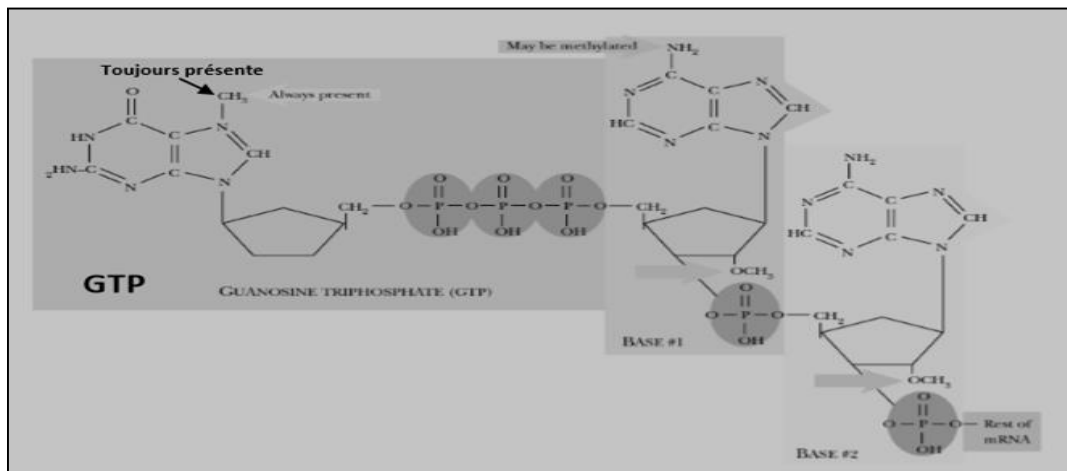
May be methylated

Toujours présente

$CH_3$ Always present

$NH_2$

O

HN

$_2HN$

N

CH

$CH_2$

O P O P O P O

OH OH OH

$CH_2$

$OCH_3$

GTP

GUANOSINE TRIPHOSPHATE (GTP)

BASE #1

$NH_2$

HC

N

CH

O P O

OH

$CH_2$

$OCH_3$

Rest of mRNA

BASE #2